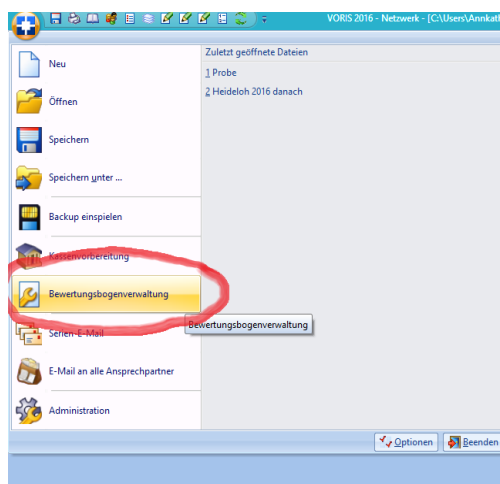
VORIS 2016 - Netzwerk - [C:\Users\Annkat

Neu

Öffnen

Speichern

Speichern unter ...

Backup einspielen

Kassenvorbereitung

Bewertungsbogenverwaltung

Serien-E-Mail

E-Mail an alle Ansprechpartner

Administration

Zuletzt geöffnete Dateien

1 Probe

2 Heideloh 2016 danach

Bewertungsbogenverwaltung

Optionen

Beenden